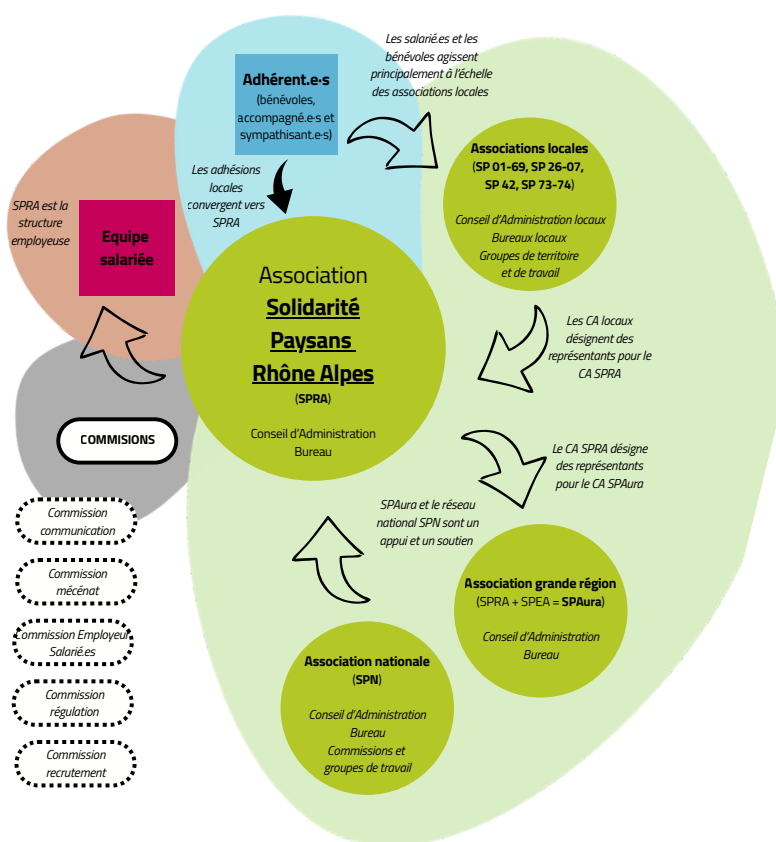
Les salarié.es et les bénévoles agissent principalement à l'échelle des associations locales

Adhérent.e·s
(bénévoles, accompagné.e·s et sympathisant.e·s)

Les adhésions locales convergent vers SPRA

SPRA est la structure employeuse

Equipe salariée

Associations locales
(SP 01-69, SP 26-07, SP 42, SP 73-74)
Conseil d'Administration locaux
Bureaux locaux
Groupes de territoire et de travail

Association
Solidarité Paysans Rhône Alpes
(SPRA)
Conseil d'Administration
Bureau

Les CA locaux désignent des représentants pour le CA SPRA

COMMISIONS

Le CA SPRA désigne des représentants pour le CA SPAura

SPAura et le réseau national SPN sont un appui et un soutien

Commission communication

Commission mécénat

Commission Employeur Salarié.es

Commission régulation

Commission recrutement

Association grande région
(SPRA + SPEA = SPAura)
Conseil d'Administration
Bureau

Association nationale
(SPN)
Conseil d'Administration
Bureau
Commissions et groupes de travail